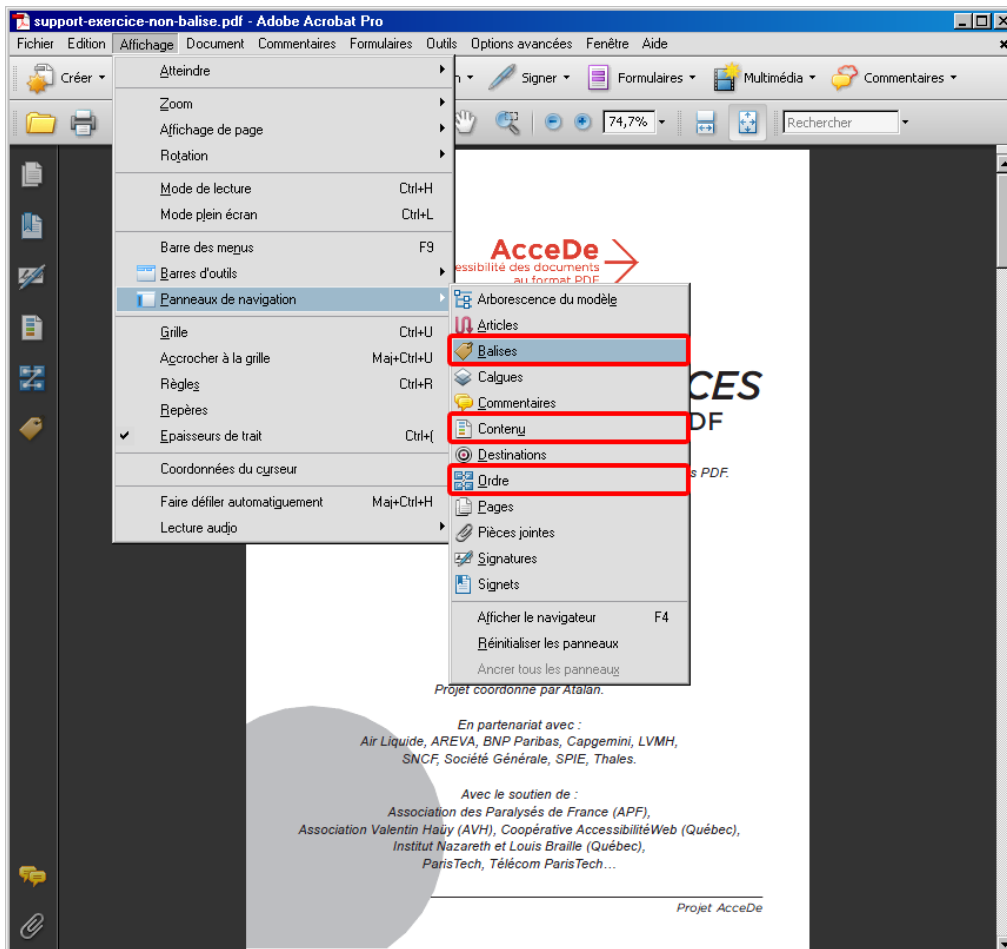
support-exercice-non-balise.pdf - Adobe Acrobat Pro

Fichier Edition Affichage Document Commentaires Formulaires Outils Options avancées Fenêtre Aide

Créer

Signer Formulaires Multimédia Commentaires

74,7%

Rechercher

Atteindre
Zoom
Affichage de page
Rotation
Mode de lecture Ctrl+H
Mode plein écran Ctrl+L
Barre des menus F9
Barres d'outils
Panneaux de navigation
Grille Ctrl+U
Accrocher à la grille Maj+Ctrl+U
Règles Ctrl+R
Repères
Epaisseurs de trait Ctrl+(
Coordonnées du curseur
Faire défiler automatiquement Maj+Ctrl+H
Lecture audio

Arborescence du modèle
Articles
Balises
Calques
Commentaires
Contenu
Destinations
Ordre
Pages
Pièces jointes
Signatures
Signets
Afficher le navigateur F4
Réinitialiser les panneaux
Ancrer tous les panneaux

AcceDe
essibilité des documents au format PDF

CES
DF

s PDF.

Projet coordonné par Atalan.

En partenariat avec :
Air Liquide, AREVA, BNP Paribas, Capgemini, LVMH,
SNCF, Société Générale, SPIE, Thales.

Avec le soutien de :
Association des Paralysés de France (APF),
Association Valentin Haüy (AVH), Coopérative AccessibilitéWeb (Québec),
Institut Nazareth et Louis Braille (Québec),
ParisTech, Télécom ParisTech…

Projet AcceDe